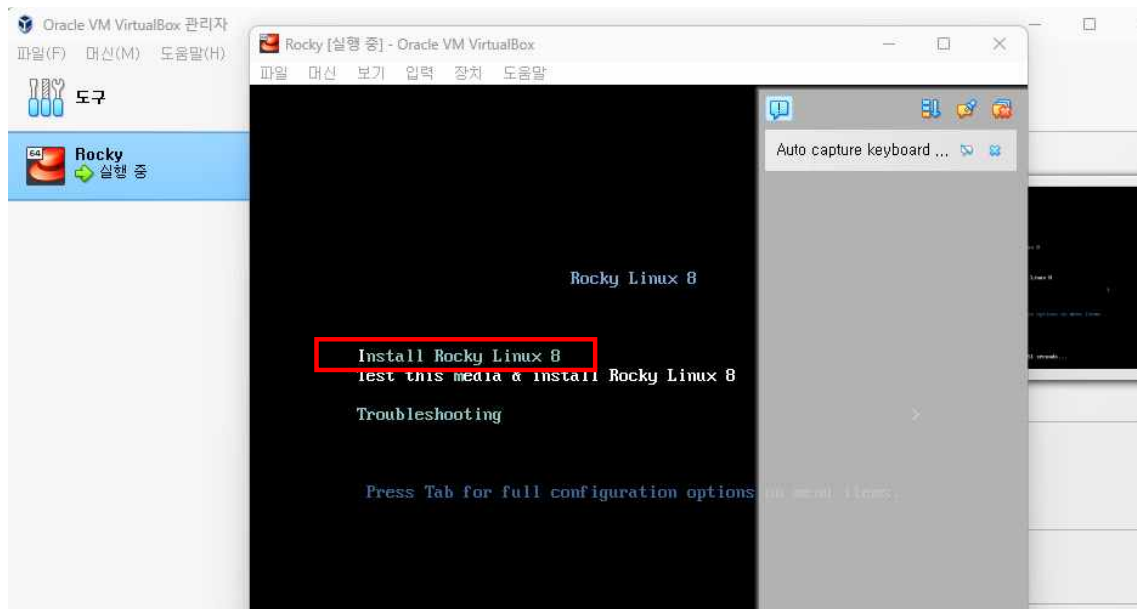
Oracle VM VirtualBox 관리자

파일(F) 머신(M) 도움말(H)

도구

Rocky
실행 중

Rocky [실행 중] - Oracle VM VirtualBox

파일 머신 보기 입력 장치 도움말

Auto capture keyboard ...

Rocky Linux 8

Install Rocky Linux 8
Test this media & install Rocky Linux 8
Troubleshooting

Press Tab for full configuration options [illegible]